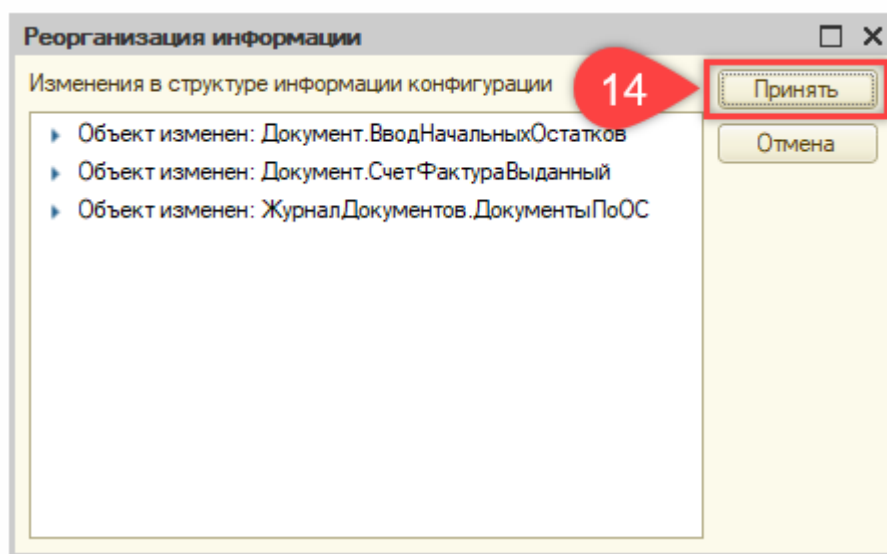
Реорганизация информации

Изменения в структуре информации конфигурации

14

Принять

Отмена

Объект изменен: Документ.ВводНачальныхОстатков

Объект изменен: Документ.СчетФактураВыданный

Объект изменен: ЖурналДокументов.ДокументыПоОС